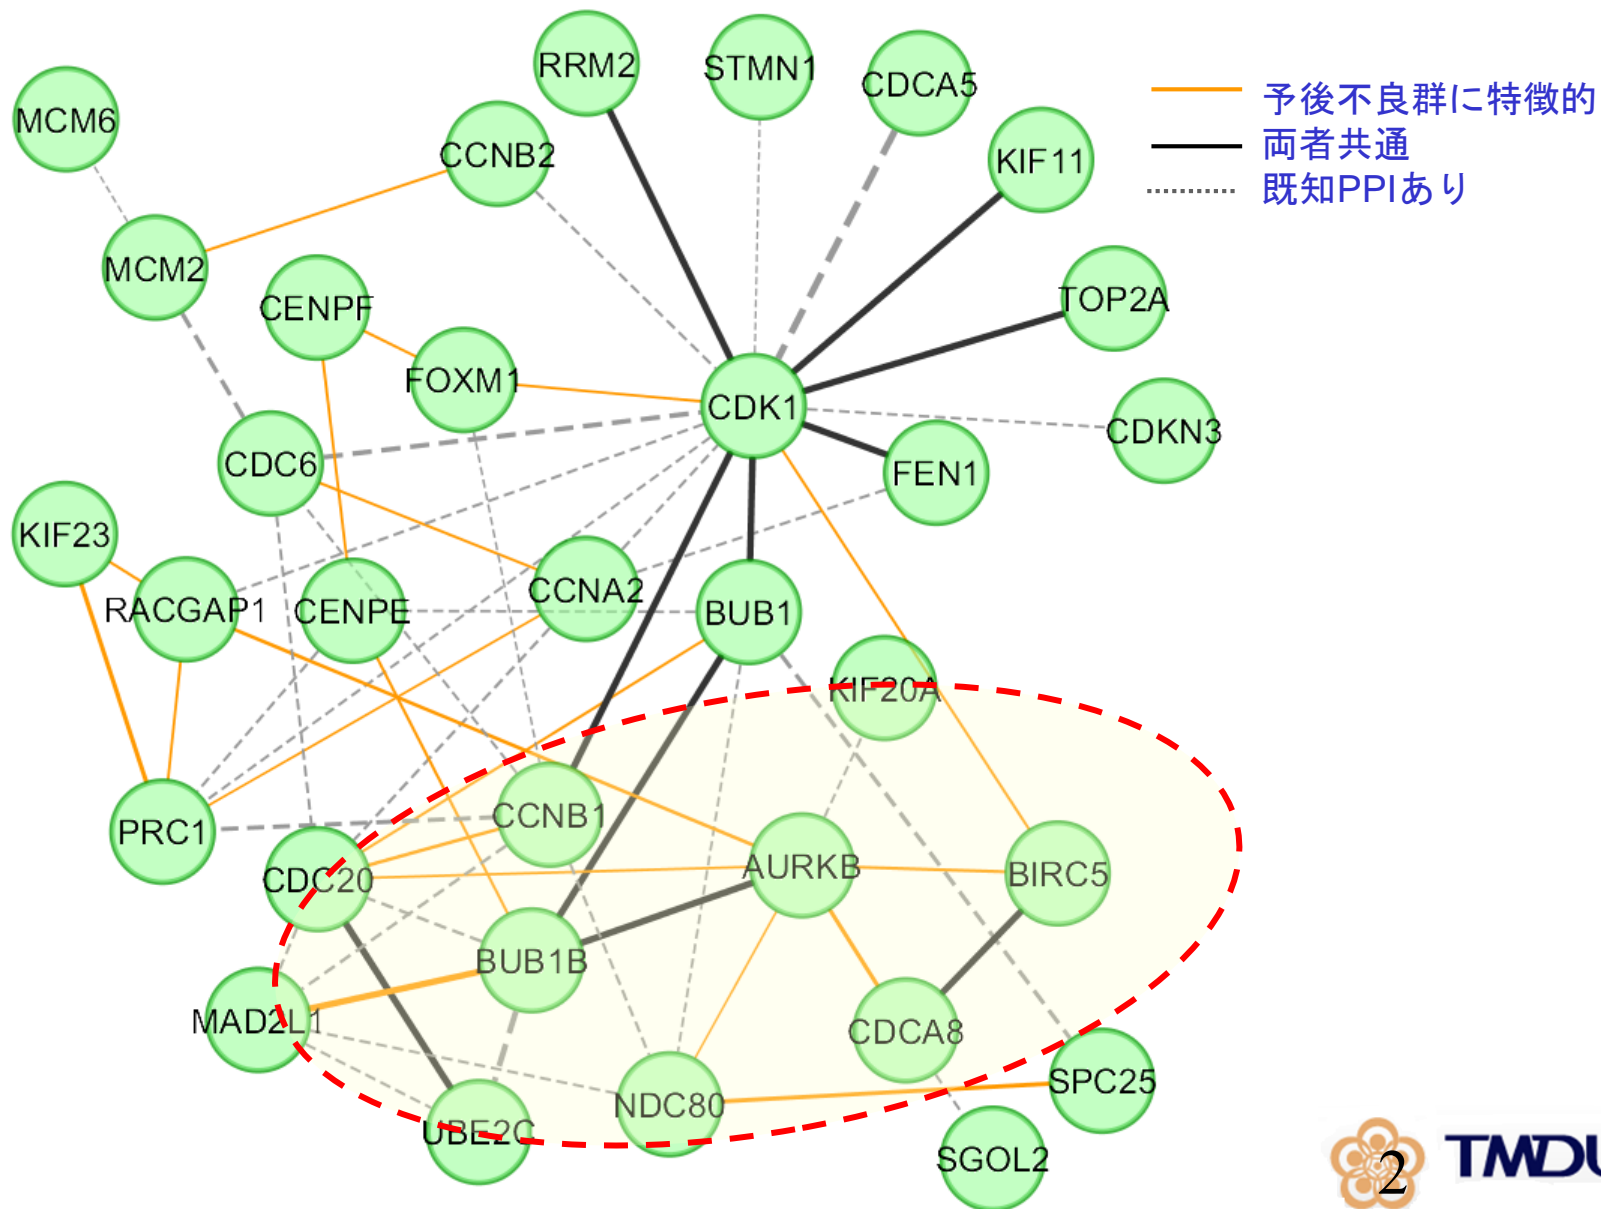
予後不良群に特徴的
両者共通
既知PPIあり

RRM2
STMN1
CDCA5
MCM6
CCNB2
KIF11
MCM2
CENPF
TOP2A
FOXM1
CDK1
CDKN3
CDC6
FEN1
KIF23
RACGAP1
CENPE
CCNA2
BUB1
KIF20A
PRC1
CCNB1
AURKB
BIRC5
CDC20
BUB1B
MAD2L1
CDCA8
SPC25
NDC80
UBE2C
SGOL2

2
TMDU